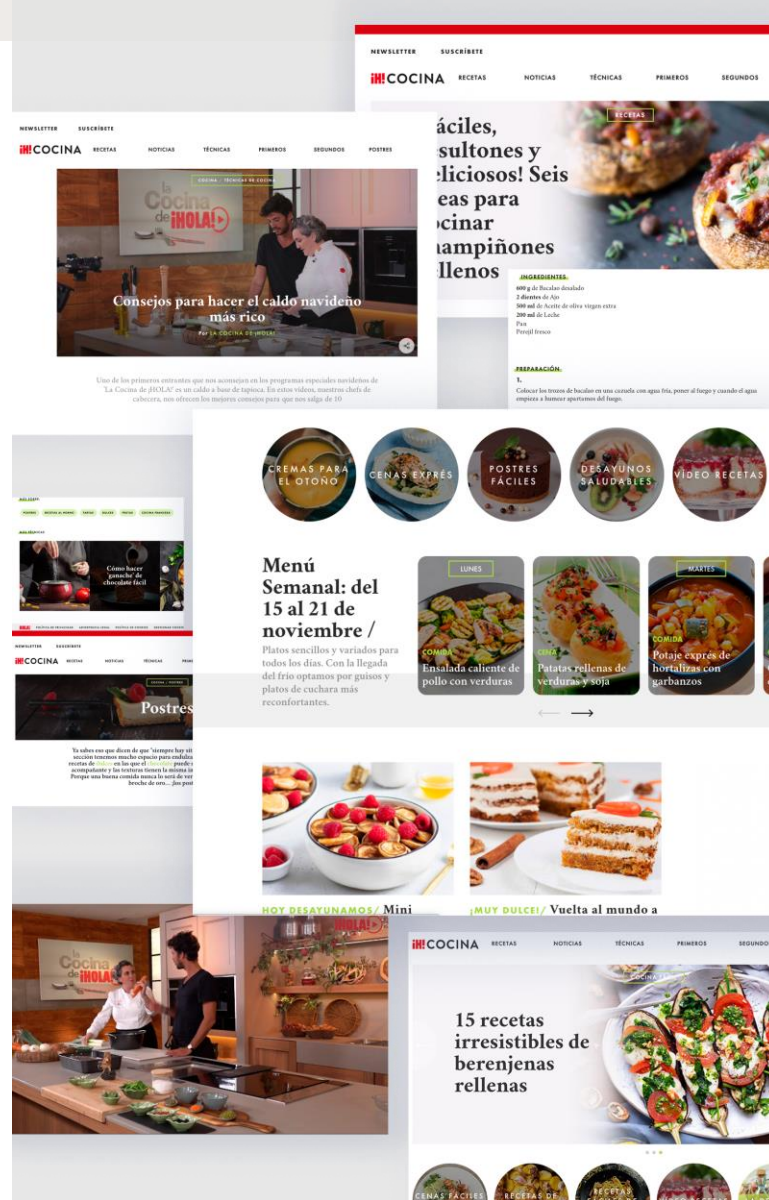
NEWSLETTER SUSCRÍBETE

¡H! COCINA RECETAS NOTICIAS TÉCNICAS PRIMEROS SEGUNDOS

RECETAS

áciles, esultones y eliciosos! Seis eas para ocinar hampiñones llenos

INGREDIENTES
600 g de Bacalao desalado
2 dientes de Ajo
500 ml de Aceite de oliva virgen extra
200 ml de Leche
Pan
Perejil fresco

PREPARACIÓN
1.
Colocar los trozos de bacalao en una cazuela con agua fría, poner al fuego y cuando el agua empiece a humear apartamos del fuego.

NEWSLETTER SUSCRÍBETE

¡H! COCINA RECETAS NOTICIAS TÉCNICAS PRIMEROS SEGUNDOS POSTRES

COCINA · TÉCNICAS DE COCINA

La Cocina de ¡HOLA!

Consejos para hacer el caldo navideño más rico

Por LA COCINA DE ¡HOLA!

Uno de los primeros entrantes que nos aconsejan en los programas especiales navideños de 'La Cocina de ¡HOLA!' es un caldo a base de tapioca. En estos vídeos, nuestros chefs de cabecera, nos ofrecen los mejores consejos para que nos salga de 10

Cómo hacer 'ganache' de chocolate fácil

NEWSLETTER SUSCRÍBETE

¡H! COCINA RECETAS NOTICIAS TÉCNICAS

COCINA · POSTRES

Postres

Ya sabes eso que dicen de que 'siempre hay sit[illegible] sección tenemos mucho espacio para endulza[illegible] recetas de dulces en las que el chocolate puede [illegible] acompañante y las texturas tienen la misma im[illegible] Porque una buena comida nunca lo será de ver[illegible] broche de oro... ¡los post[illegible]

CREMAS PARA EL OTOÑO

CENAS EXPRÉS

POSTRES FÁCILES

DESAYUNOS SALUDABLES

VÍDEO RECETAS

Menú Semanal: del 15 al 21 de noviembre /

Platos sencillos y variados para todos los días. Con la llegada del frío optamos por guisos y platos de cuchara más reconfortantes.

LUNES
COMIDA
Ensalada caliente de pollo con verduras

CENA
Patatas rellenas de verduras y soja

MARTES
COMIDA
Potaje exprés de hortalizas con garbanzos

HOY DESAYUNAMOS/ Mini

¡MUY DULCE!/ Vuelta al mundo a

La Cocina de ¡HOLA!

¡H! COCINA RECETAS NOTICIAS TÉCNICAS PRIMEROS SEGUNDOS

COCINA

15 recetas irresistibles de berenjenas rellenas

CENAS FÁCILES

RECETAS DE

RECETAS